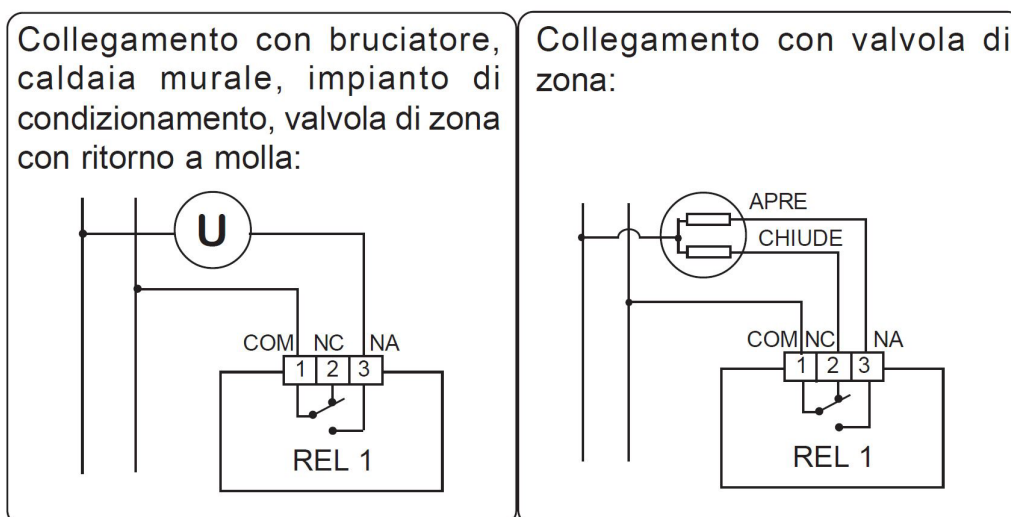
Collegamento con bruciatore, caldaia murale, impianto di condizionamento, valvola di zona con ritorno a molla:

U

COM NC NA

1 2 3

REL 1

Collegamento con valvola di zona:

APRE

CHIUDE

COM NC NA

1 2 3

REL 1